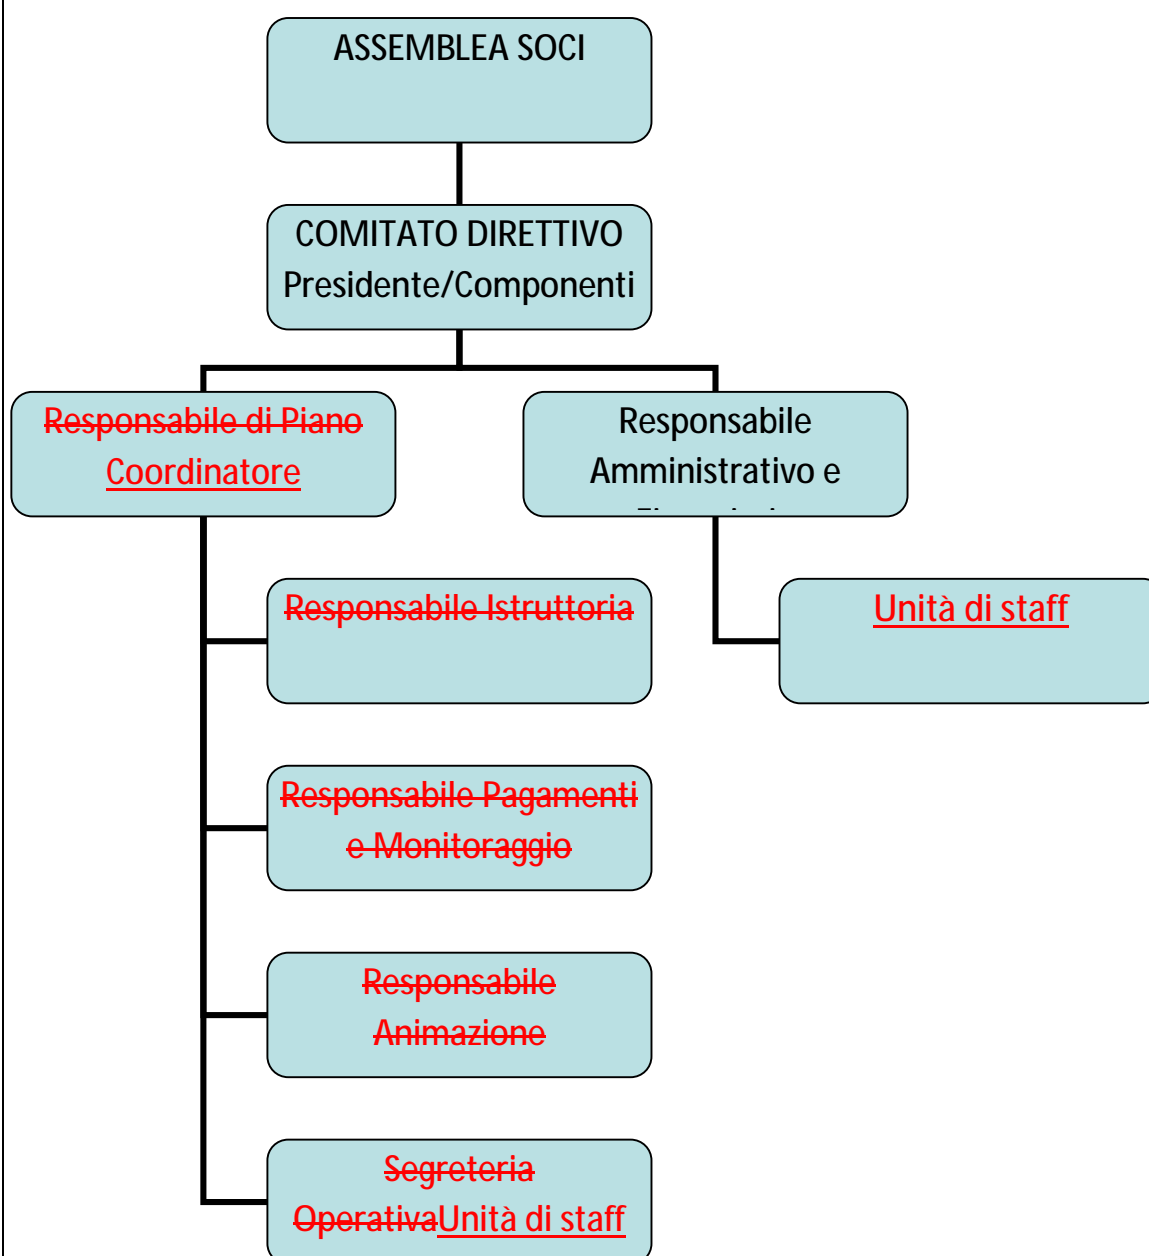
ASSEMBLEA SOCI

COMITATO DIRETTIVO
Presidente/Componenti

Responsabile di Piano
Coordinatore

Responsabile
Amministrativo e
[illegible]

Responsabile Istruttoria

Unità di staff

Responsabile Pagamenti e Monitoraggio

Responsabile Animazione

Segreteria OperativaUnità di staff